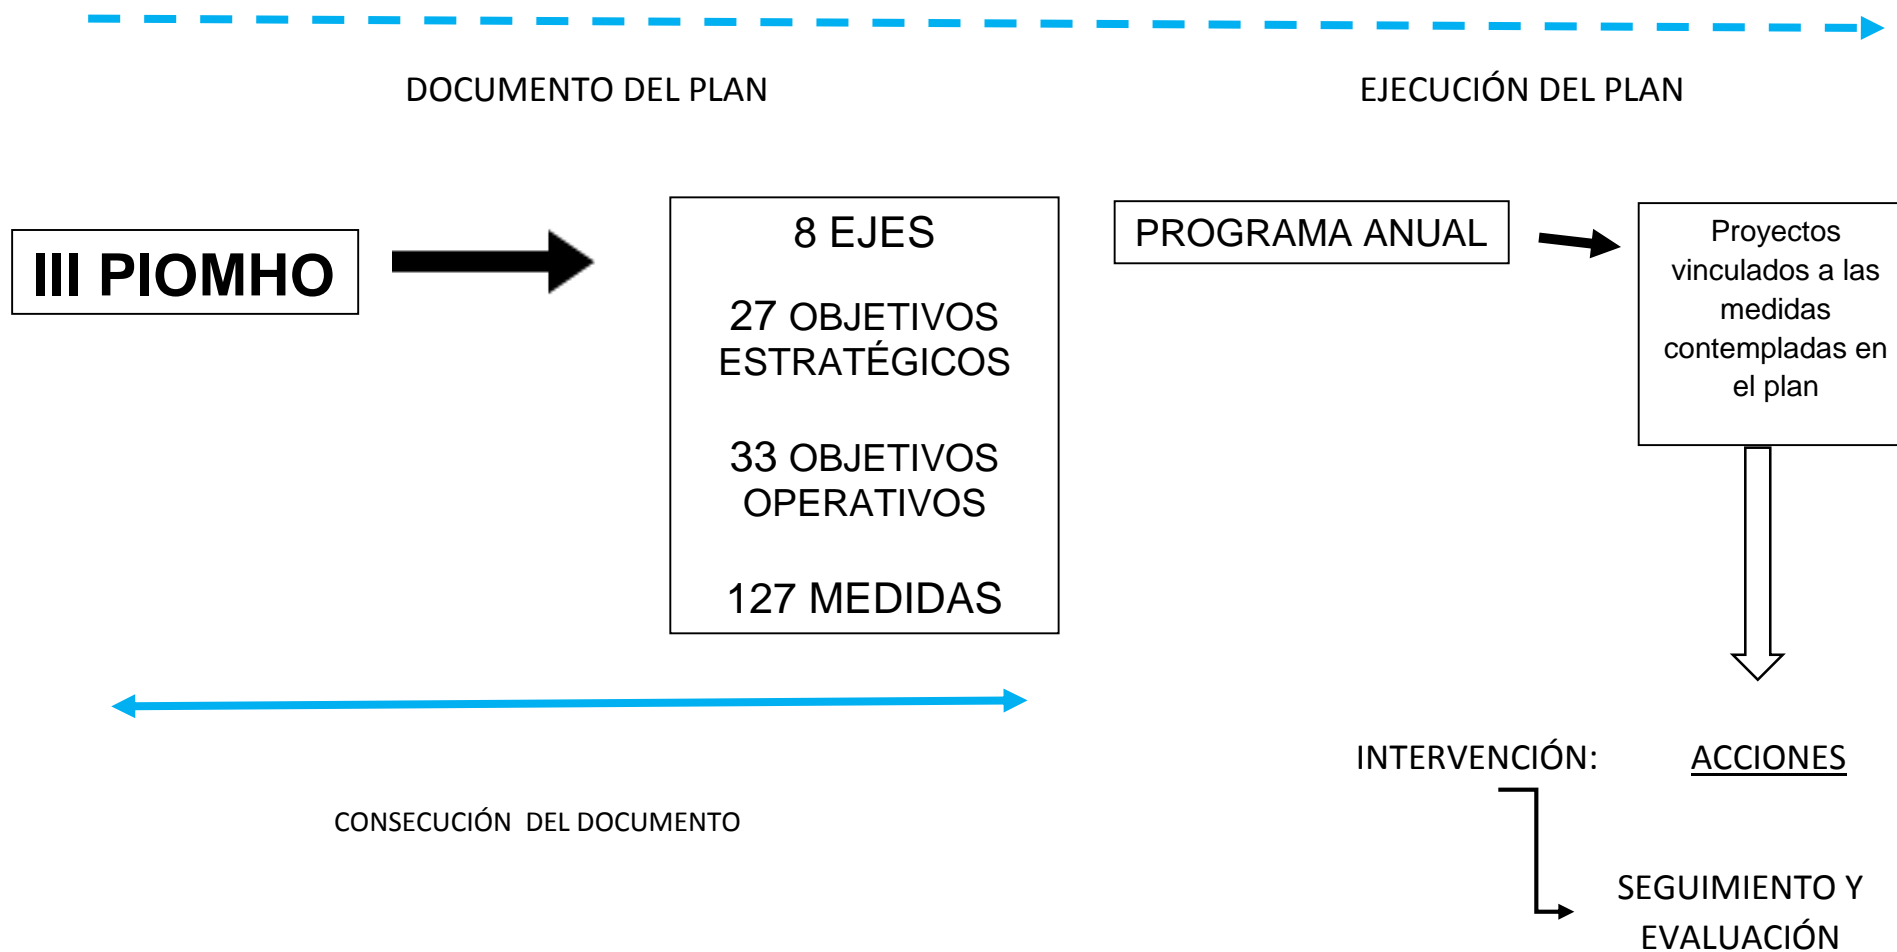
DOCUMENTO DEL PLAN

EJECUCIÓN DEL PLAN

III PIOMHO

8 EJES

27 OBJETIVOS ESTRATÉGICOS

33 OBJETIVOS OPERATIVOS

127 MEDIDAS

PROGRAMA ANUAL

Proyectos vinculados a las medidas contempladas en el plan

INTERVENCIÓN: ACCIONES

CONSECUCIÓN DEL DOCUMENTO

SEGUIMIENTO Y EVALUACIÓN